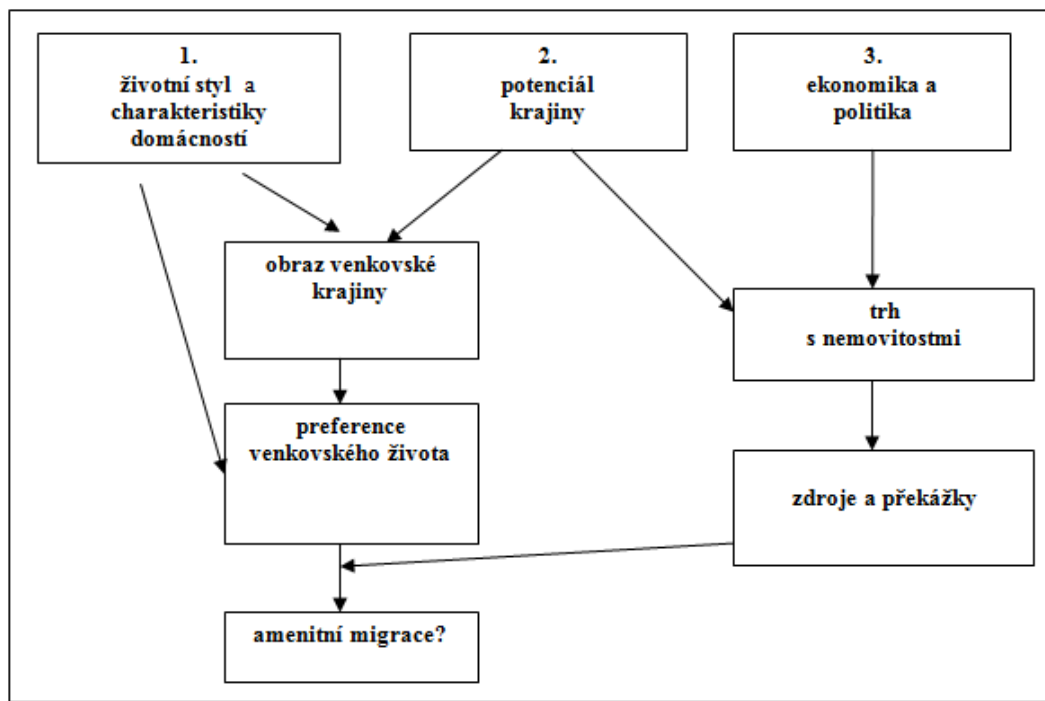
1.
životní styl a charakteristiky domácností

2.
potenciál krajiny

3.
ekonomika a politika

obraz venkovské krajiny

trh s nemovitostmi

preference venkovského života

zdroje a překážky

amenitní migrace?